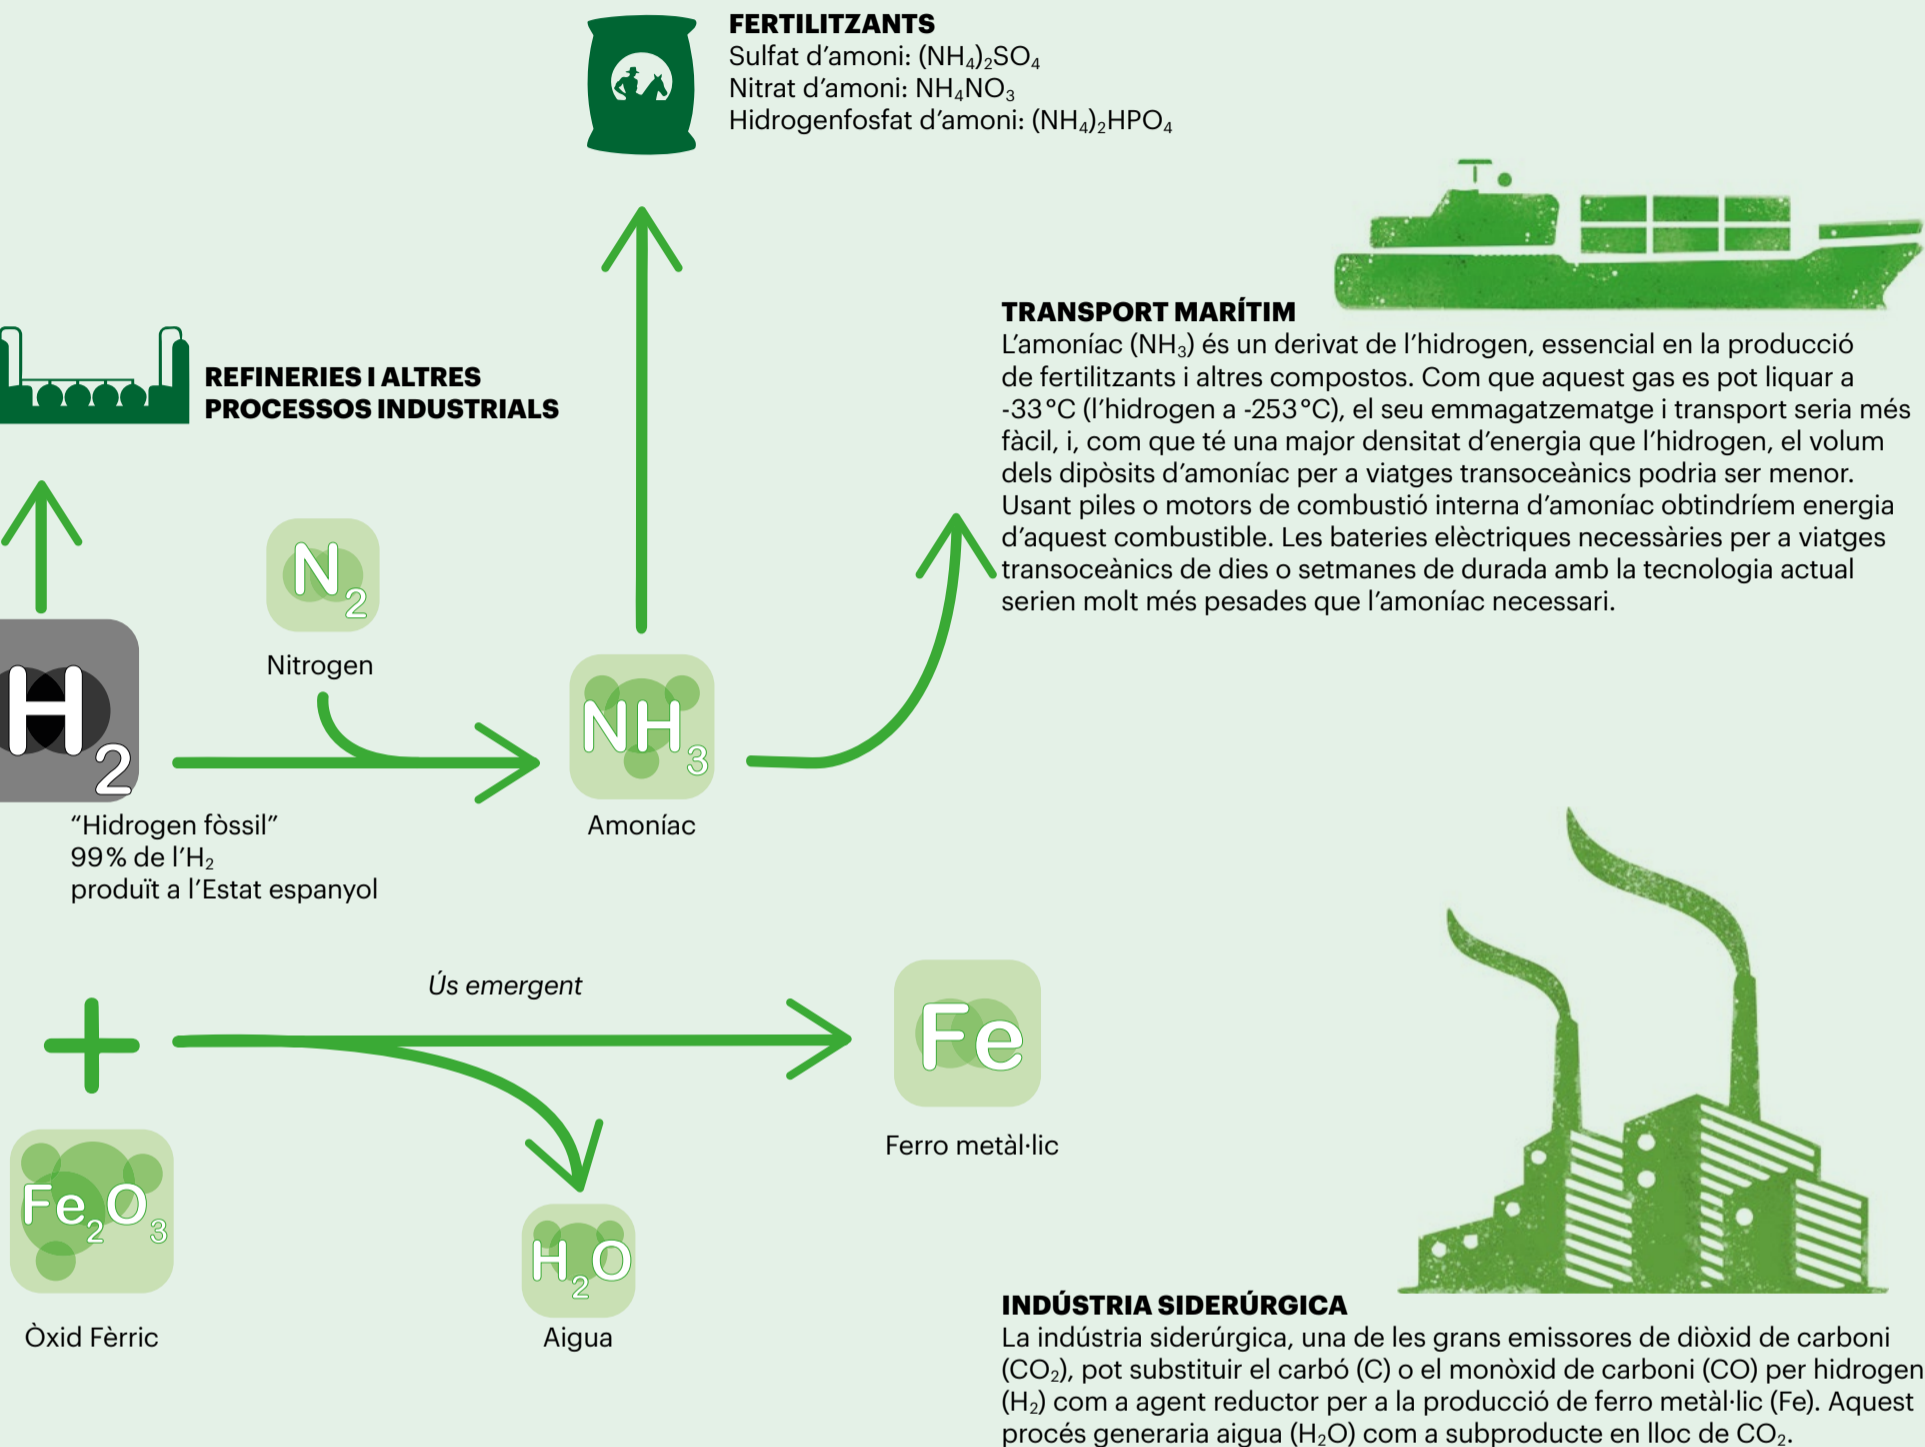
FERTILITZANTS
Sulfat d'amoni: $(NH_4)_2SO_4$
Nitrat d'amoni: $NH_4NO_3$
Hidrogenfosfat d'amoni: $(NH_4)_2HPO_4$

REFINERIES I ALTRES PROCESSOS INDUSTRIALS

TRANSPORT MARÍTIM
L'amoníac ($NH_3$) és un derivat de l'hidrogen, essencial en la producció de fertilitzants i altres compostos. Com que aquest gas es pot liquar a -33 °C (l'hidrogen a -253 °C), el seu emmagatzematge i transport seria més fàcil, i, com que té una major densitat d'energia que l'hidrogen, el volum dels dipòsits d'amoníac per a viatges transoceànics podria ser menor. Usant piles o motors de combustió interna d'amoníac obtindríem energia d'aquest combustible. Les bateries elèctriques necessàries per a viatges transoceànics de dies o setmanes de durada amb la tecnologia actual serien molt més pesades que l'amoníac necessari.

$N_2$
Nitrogen

$H_2$
"Hidrogen fòssil"
99% de l'$H_2$
produït a l'Estat espanyol

$NH_3$
Amoníac

Ús emergent

+

$Fe$
Ferro metàl·lic

$Fe_2O_3$
Òxid Fèrric

$H_2O$
Aigua

INDÚSTRIA SIDERÚRGICA
La indústria siderúrgica, una de les grans emissores de diòxid de carboni ($CO_2$), pot substituir el carbó (C) o el monòxid de carboni (CO) per hidrogen ($H_2$) com a agent reductor per a la producció de ferro metàl·lic (Fe). Aquest procés generaria aigua ($H_2O$) com a subproducte en lloc de $CO_2$.